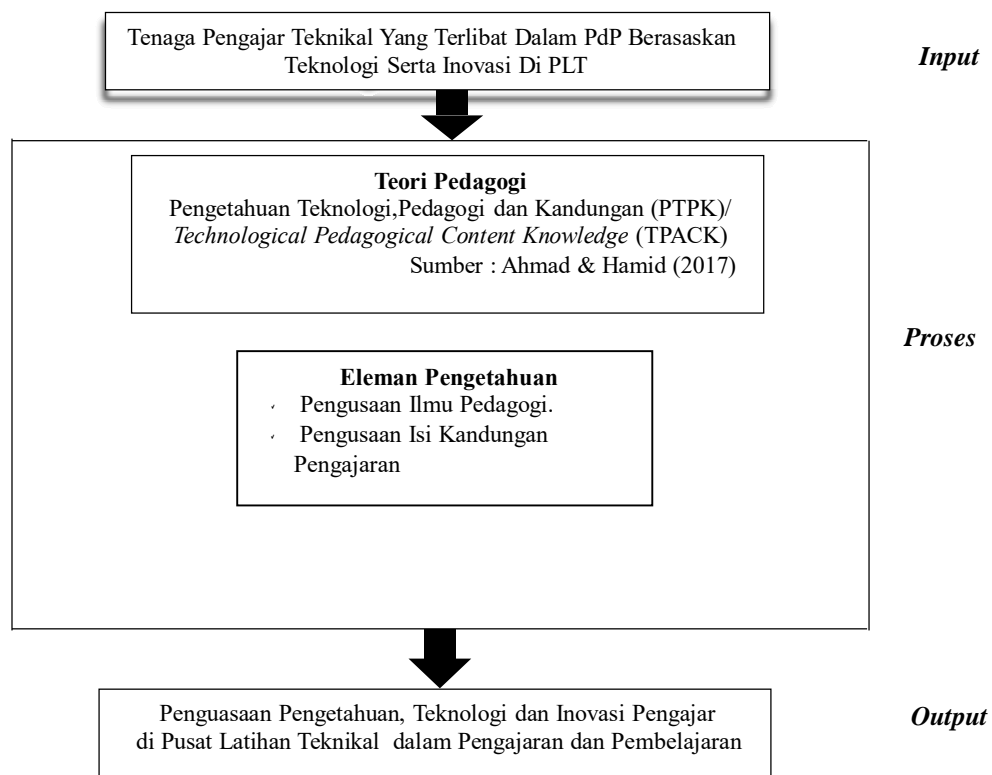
Tenaga Pengajar Teknikal Yang Terlibat Dalam PdP Berasaskan Teknologi Serta Inovasi Di PLT

*Input*

**Teori Pedagogi**
Pengetahuan Teknologi,Pedagogi dan Kandungan (PTPK)/ *Technological Pedagogical Content Knowledge* (TPACK)
Sumber : Ahmad & Hamid (2017)

*Proses*

**Eleman Pengetahuan**
- Pengusaan Ilmu Pedagogi.
- Pengusaan Isi Kandungan Pengajaran

Penguasaan Pengetahuan, Teknologi dan Inovasi Pengajar di Pusat Latihan Teknikal dalam Pengajaran dan Pembelajaran

*Output*